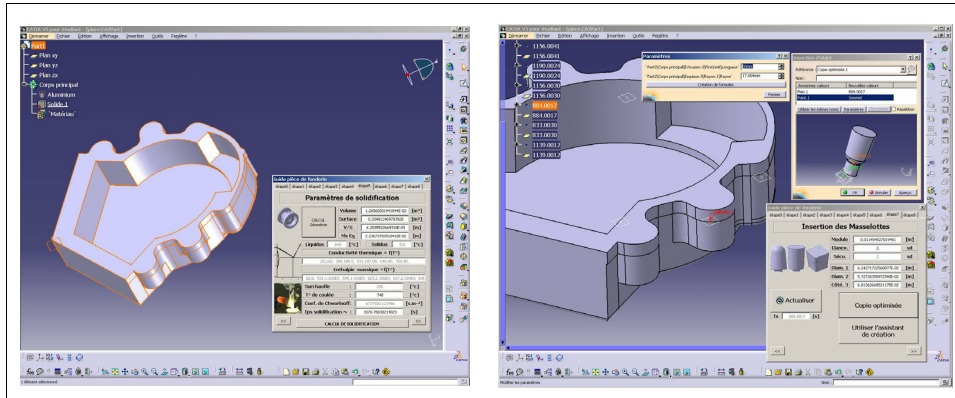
CATIA V5 pour étudiant - [pièce CATIA.CATPart]

Démarrer Fichier Edition Affichage Insertion Outils Fenêtre ?

Part1
Plan xy
Plan yz
Plan zx
Corps principal
Aluminium
Solide.1
Matériau

Guide pièce de fonderie

étape1 étape2 étape3 étape4 étape5 étape6 étape7 étape8

Paramètres de solidification

CALCUL Géométrie

Volume [m³]
Surface [m²]
V/S [m]
Mo Eq. [m]

Liquidus [°C] Solidus [°C]

Conductivité thermique = f(T°)

Enthalpie massique = f(T°)

Surchauffe [°C]
T° de coulée [°C]
Coef. de Chvorinoff [s.m⁻²]
Tps solidification ~ [s]

<< CALCUL DE SOLIDIFICATION >>

1 élément sélectionné

CATIA V5 pour étudiant - [pièce CATIA.CATPart]

Démarrer Fichier Edition Affichage Insertion Outils Fenêtre ?

1136.0041
1156.0043
1190.0024
1190.0031
1156.0030
891.0017
884.0017
833.0030
833.0030
1139.0017
1139.0012

Paramètres

Création de formules

Fermer

Insertion d'objet

Nom :

Pas 1
Pas 2

Utiliser les mêmes noms Paramètres Répétition

OK Annuler

Guide pièce de fonderie

étape1 étape2 étape3 étape4 étape5 étape6 étape7 étape8

Insertion des Masselottes

Module [m]
Elance. sd
Sécu. sd

Diam. 1 [m]
Diam. 2 [m]
Côté. 3 [m]

Actualiser

Fx [s]

Copie optimisée

Utiliser l'assistant de création

<< >>

Modifier les paramètres